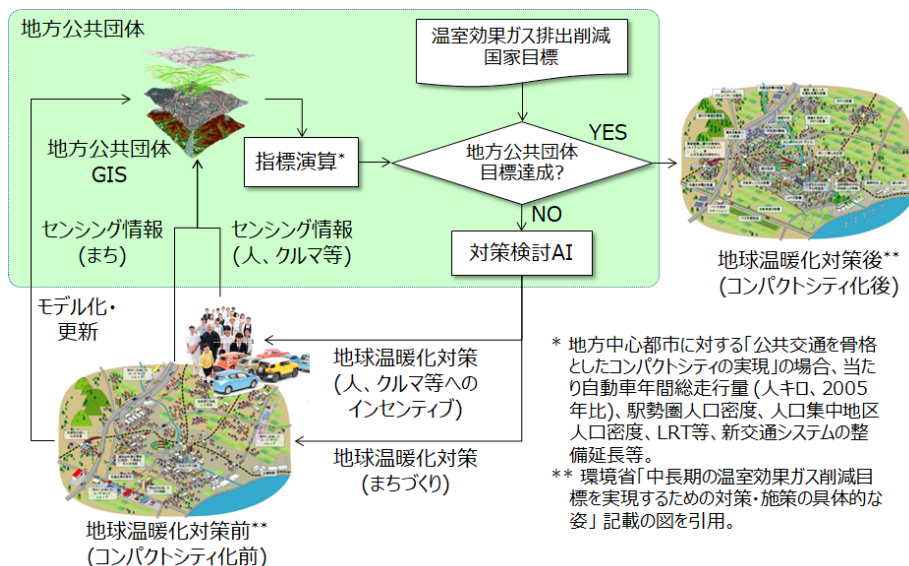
地方公共団体

温室効果ガス排出削減
国家目標

地方公共団体
GIS

指標演算*

地方公共団体
目標達成?

YES

NO

対策検討AI

センシング情報
(まち)

センシング情報
(人、クルマ等)

地球温暖化対策後**
(コンパクトシティ化後)

モデル化・
更新

地球温暖化対策
(人、クルマ等への
インセンティブ)

地球温暖化対策
(まちづくり)

地球温暖化対策前**
(コンパクトシティ化前)

* 地方中心都市に対する「公共交通を骨格としたコンパクトシティの実現」の場合、当たり自動車年間総走行量 (人キロ、2005年比)、駅勢圏人口密度、人口集中地区人口密度、LRT等、新交通システムの整備延長等。

** 環境省「中長期の温室効果ガス削減目標を実現するための対策・施策の具体的な姿」記載の図を引用。